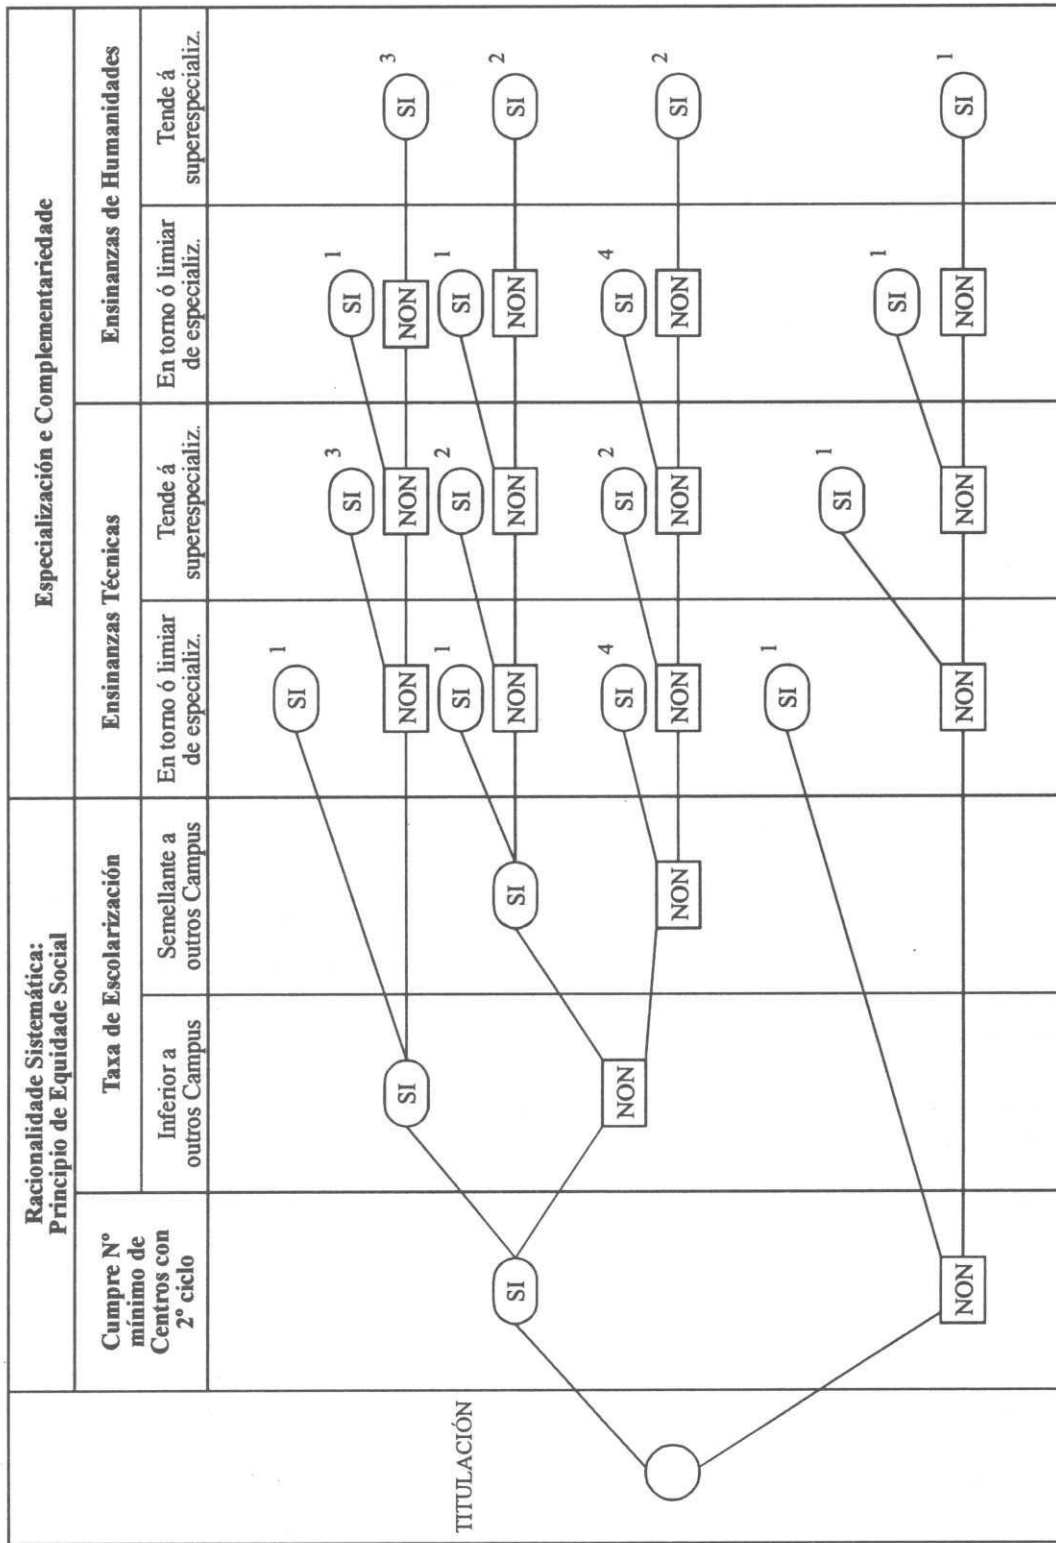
TITULACIÓN

Racionalidade Sistemática: Principio de Equidade Social

Cumpre Nº mínimo de Centros con 2º ciclo

Taxa de Escolarización

Inferior a outros Campus

Semellante a outros Campus

Especialización e Complementariedade

Ensinanzas Técnicas

En torno ó limiar de especializ.

Tende á superespecializ.

Ensinanzas de Humanidades

En torno ó limiar de especializ.

Tende á superespecializ.

SI
SI
SI 1
NON
SI 3
NON
SI 1
NON
SI 3

NON
SI
SI 1
NON
SI 2
NON
SI 1
NON
SI 2

NON
SI 4
NON
SI 2
NON
SI 4
NON
SI 2

NON
SI 1
NON
SI 1
NON
SI 1
NON
SI 1